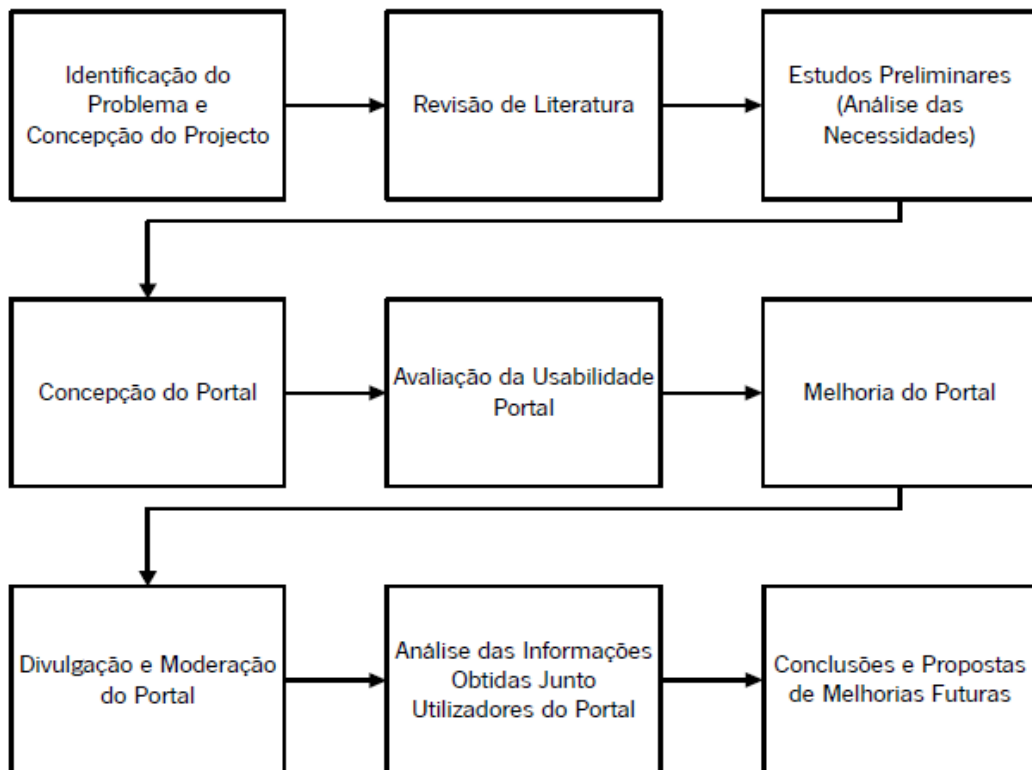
Identificação do Problema e Concepção do Projecto

Revisão de Literatura

Estudos Preliminares (Análise das Necessidades)

Concepção do Portal

Avaliação da Usabilidade Portal

Melhoria do Portal

Divulgação e Moderação do Portal

Análise das Informações Obtidas Junto Utilizadores do Portal

Conclusões e Propostas de Melhorias Futuras